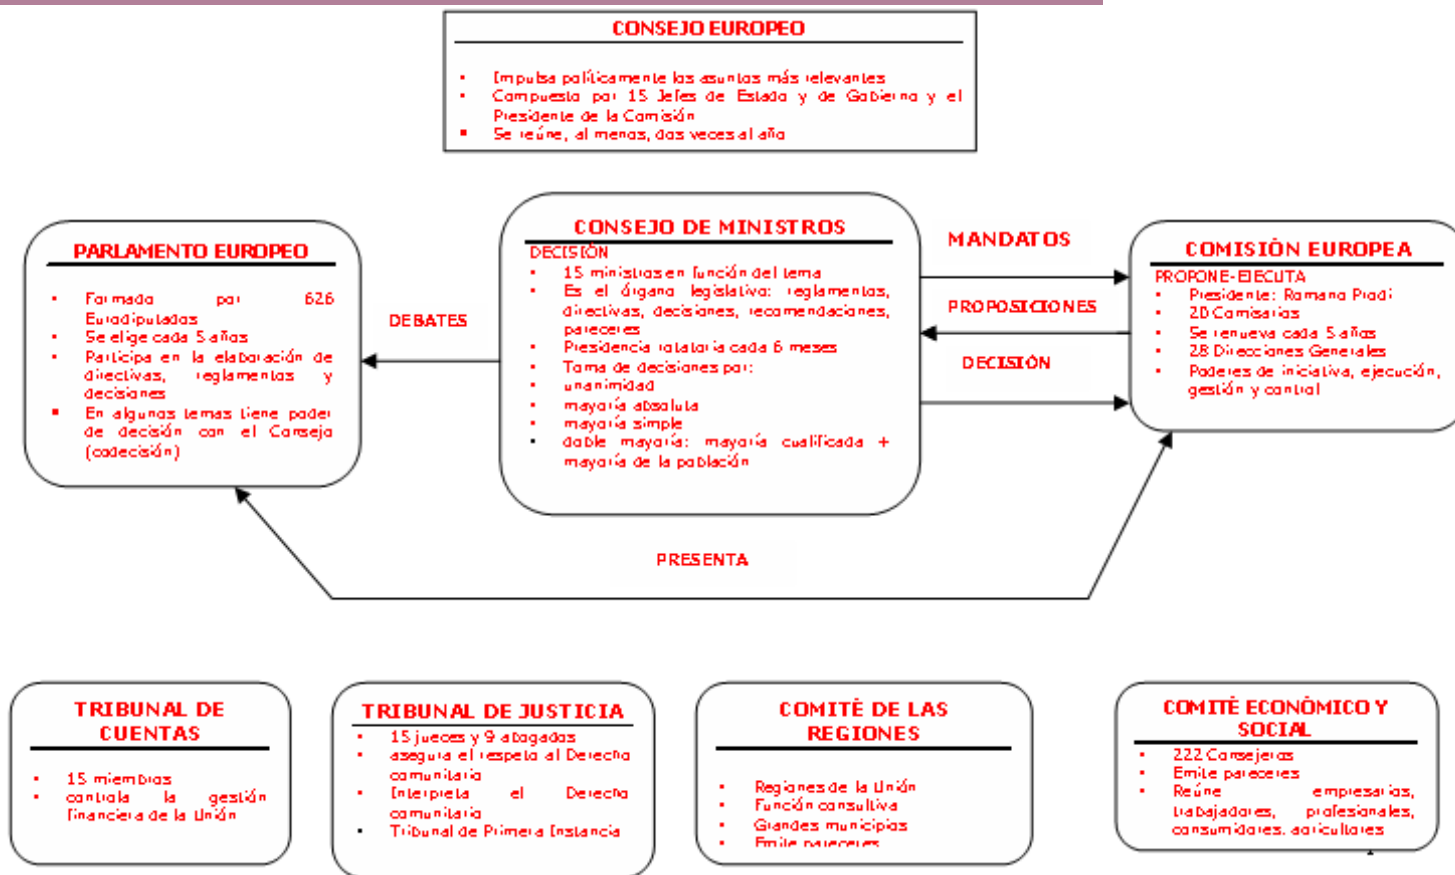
CONSEJO EUROPEO

- Impulsa políticamente los asuntos más relevantes
- Compuesto por 15 Jefes de Estado y de Gobierno y el Presidente de la Comisión
- Se reúne, al menos, dos veces al año

PARLAMENTO EUROPEO

- Formado por 626 Eurodiputados
- Se elige cada 5 años
- Participa en la elaboración de directivas, reglamentos y decisiones
- En algunos temas tiene poder de decisión con el Consejo (codecisión)

DEBATES

CONSEJO DE MINISTROS

DECISIÓN

- 15 ministros en función del tema
- Es el órgano legislativo: reglamentos, directivas, decisiones, recomendaciones, pareceres
- Presidencia rotatoria cada 6 meses
- Toma de decisiones por:
- unanimidad
- mayoría absoluta
- mayoría simple
- doble mayoría: mayoría cualificada + mayoría de la población

MANDATOS

PROPOSICIONES

DECISIÓN

COMISIÓN EUROPEA

PROPONE-EJECUTA

- Presidente: Romano Prodi
- 20 Comisarios
- Se renueva cada 5 años
- 28 Direcciones Generales
- Poderes de iniciativa, ejecución, gestión y control

PRESENTA

TRIBUNAL DE CUENTAS

- 15 miembros
- controla la gestión financiera de la Unión

TRIBUNAL DE JUSTICIA

- 15 jueces y 9 abogados
- asegura el respeto al Derecho comunitario
- Interpreta el Derecho comunitario
- Tribunal de Primera Instancia

COMITÉ DE LAS REGIONES

- Regiones de la Unión
- Función consultiva
- Grandes municipios
- Emite pareceres

COMITÉ ECONÓMICO Y SOCIAL

- 222 Consejeros
- Emite pareceres
- Reúne empresarios, trabajadores, profesionales, consumidores, agricultores